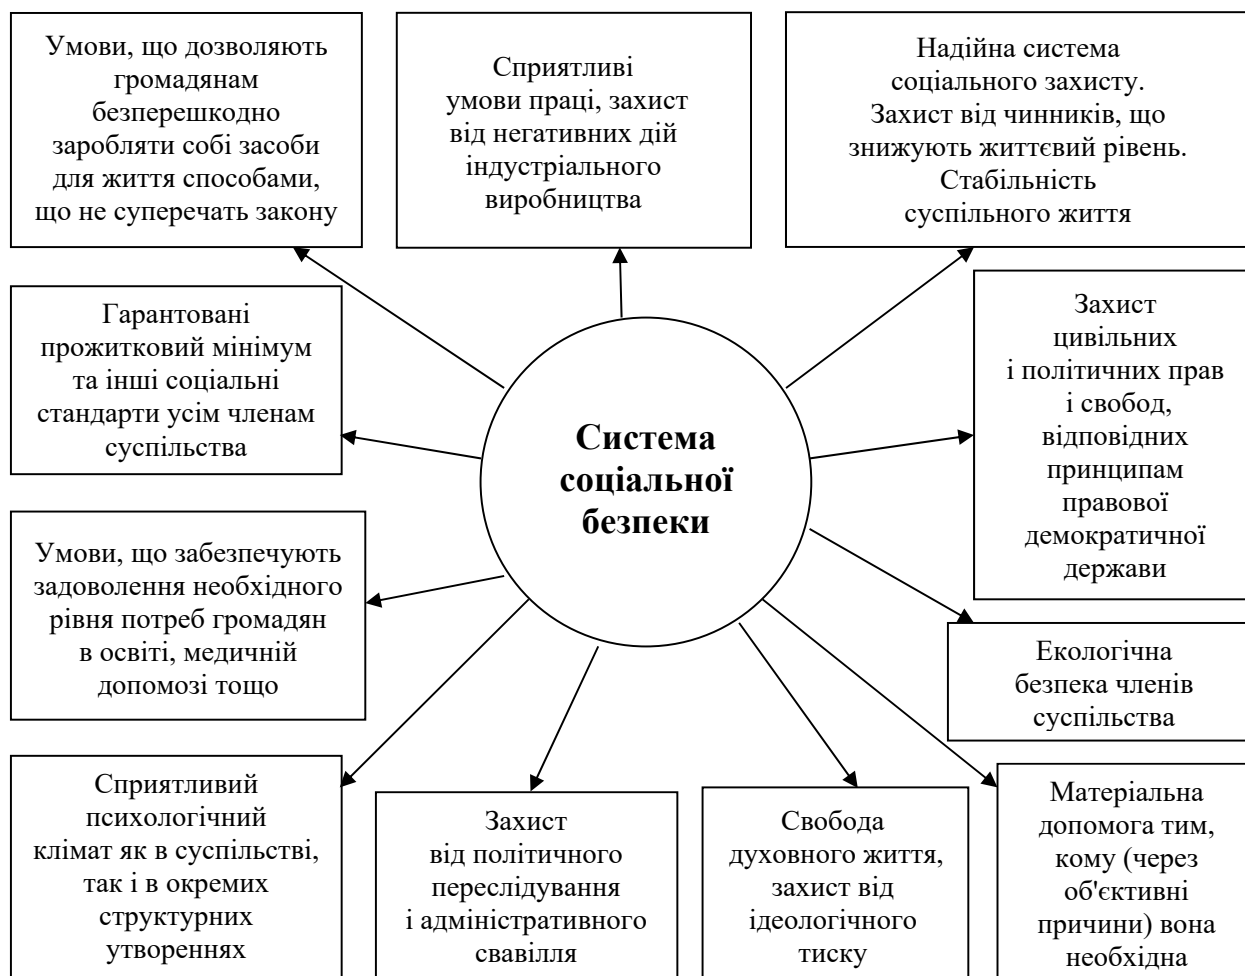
Умови, що дозволяють громадянам безперешкодно заробляти собі засоби для життя способами, що не суперечать закону

Сприятливі умови праці, захист від негативних дій індустріального виробництва

Надійна система соціального захисту. Захист від чинників, що знижують життєвий рівень. Стабільність суспільного життя

Гарантовані прожитковий мінімум та інші соціальні стандарти усім членам суспільства

Система соціальної безпеки

Захист цивільних і політичних прав і свобод, відповідних принципам правової демократичної держави

Умови, що забезпечують задоволення необхідного рівня потреб громадян в освіті, медичній допомозі тощо

Екологічна безпека членів суспільства

Сприятливий психологічний клімат як в суспільстві, так і в окремих структурних утвореннях

Захист від політичного переслідування і адміністративного свавілля

Свобода духовного життя, захист від ідеологічного тиску

Матеріальна допомога тим, кому (через об'єктивні причини) вона необхідна